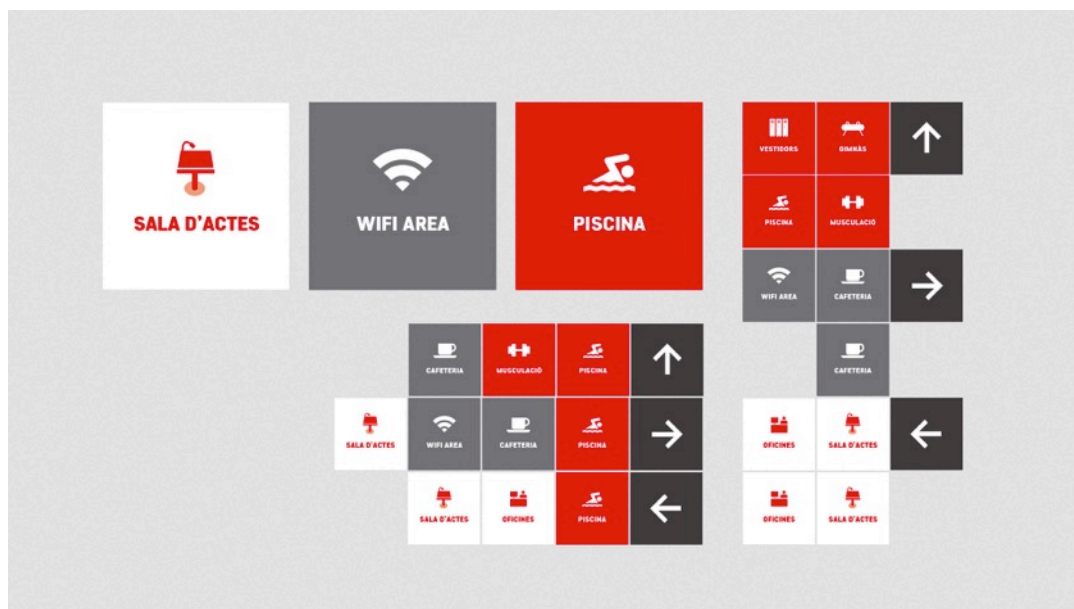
SALA D'ACTES

WIFI AREA

PISCINA

VESTIDORS

GIMNÀS

PISCINA

MUSCULACIÓ

WIFI AREA

CAFETERIA

CAFETERIA

CAFETERIA

MUSCULACIÓ

PISCINA

SALA D'ACTES

WIFI AREA

CAFETERIA

PISCINA

SALA D'ACTES

OFICINES

PISCINA

OFICINES

SALA D'ACTES

OFICINES

SALA D'ACTES